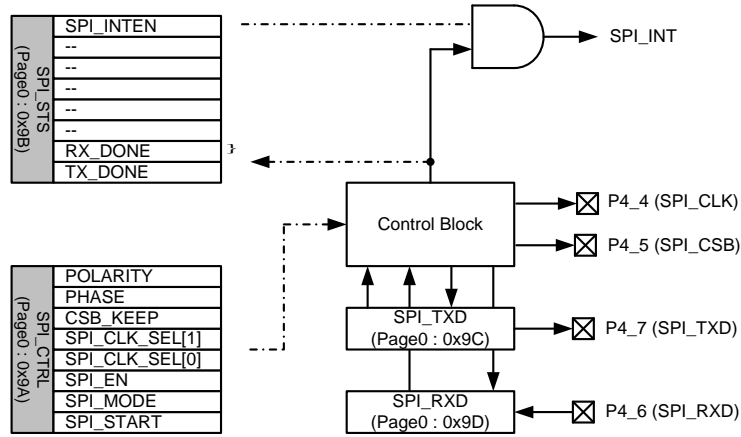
SPI_STS
(Page0 : 0x9B)

| SPI_INTEN |
|---|
| -- |
| -- |
| -- |
| -- |
| -- |
| RX_DONE |
| TX_DONE |

SPI_INT

Control Block

P4_4 (SPI_CLK)

P4_5 (SPI_CSB)

SPI_CTRL
(Page0 : 0x9A)

| POLARITY |
|---|
| PHASE |
| CSB_KEEP |
| SPI_CLK_SEL[1] |
| SPI_CLK_SEL[0] |
| SPI_EN |
| SPI_MODE |
| SPI_START |

SPI_TXD
(Page0 : 0x9C)

P4_7 (SPI_TXD)

SPI_RXD
(Page0 : 0x9D)

P4_6 (SPI_RXD)